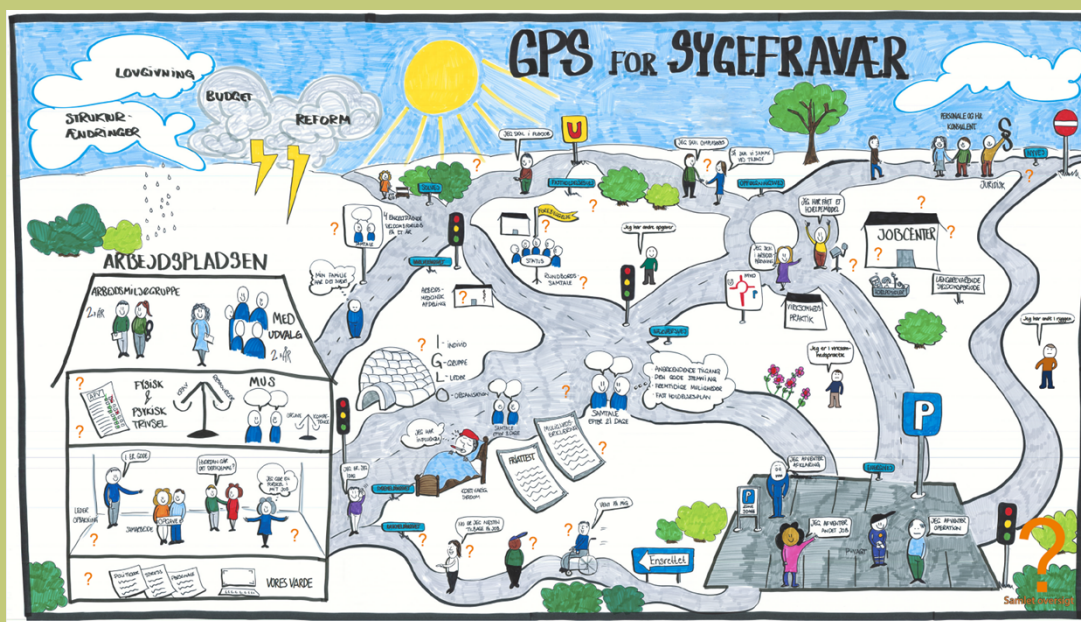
GPS FOR SYGEFRAVÆR

LOVGIVNING

BUDGET

STRUKTUR-ÆNDRINGER

REFORM

ARBEJDSPLADSEN

ARBEJDSMILJØGRUPPE

2 ÅR

MED UDVALG

2 ÅR

FYSISK & PSYKISK TRIVSEL

MUS

I - INDIVID
G - GRUPPE
L - LEDER
O - ORGANISATION

VORES VÆRDE

JEG SKAL I FLEXJOB

JEG SKAL OMSKOLES

JEG SKAL I GANG IGEN

JEG HAR FÅET ET SKÅNEJOB

JEG ER I AKTIVERING

JOBCENTER

PERSONALE OG HR KONSULENT

JURIST

STATUS

RUNDBORDSSAMTALE

Jeg har ondt i ryggen

Jeg har ondt i ryggen

VIRKSOMHEDSPRAKTIK

Jeg er i virksomhedspraktik

SAMTALE EFTER 21 DAGE

ATTEST

MIN FAMILIE HAR DET SVÆRT

JEG HAR INFLUENZA

JEG ER SYG

NU ER JEG RASK

JEG AFVENTER AFKLARING

JEG AFVENTER ANKET SAG

JEG AFVENTER OPERATION

Enerettet

P

?

Sandsynlighed